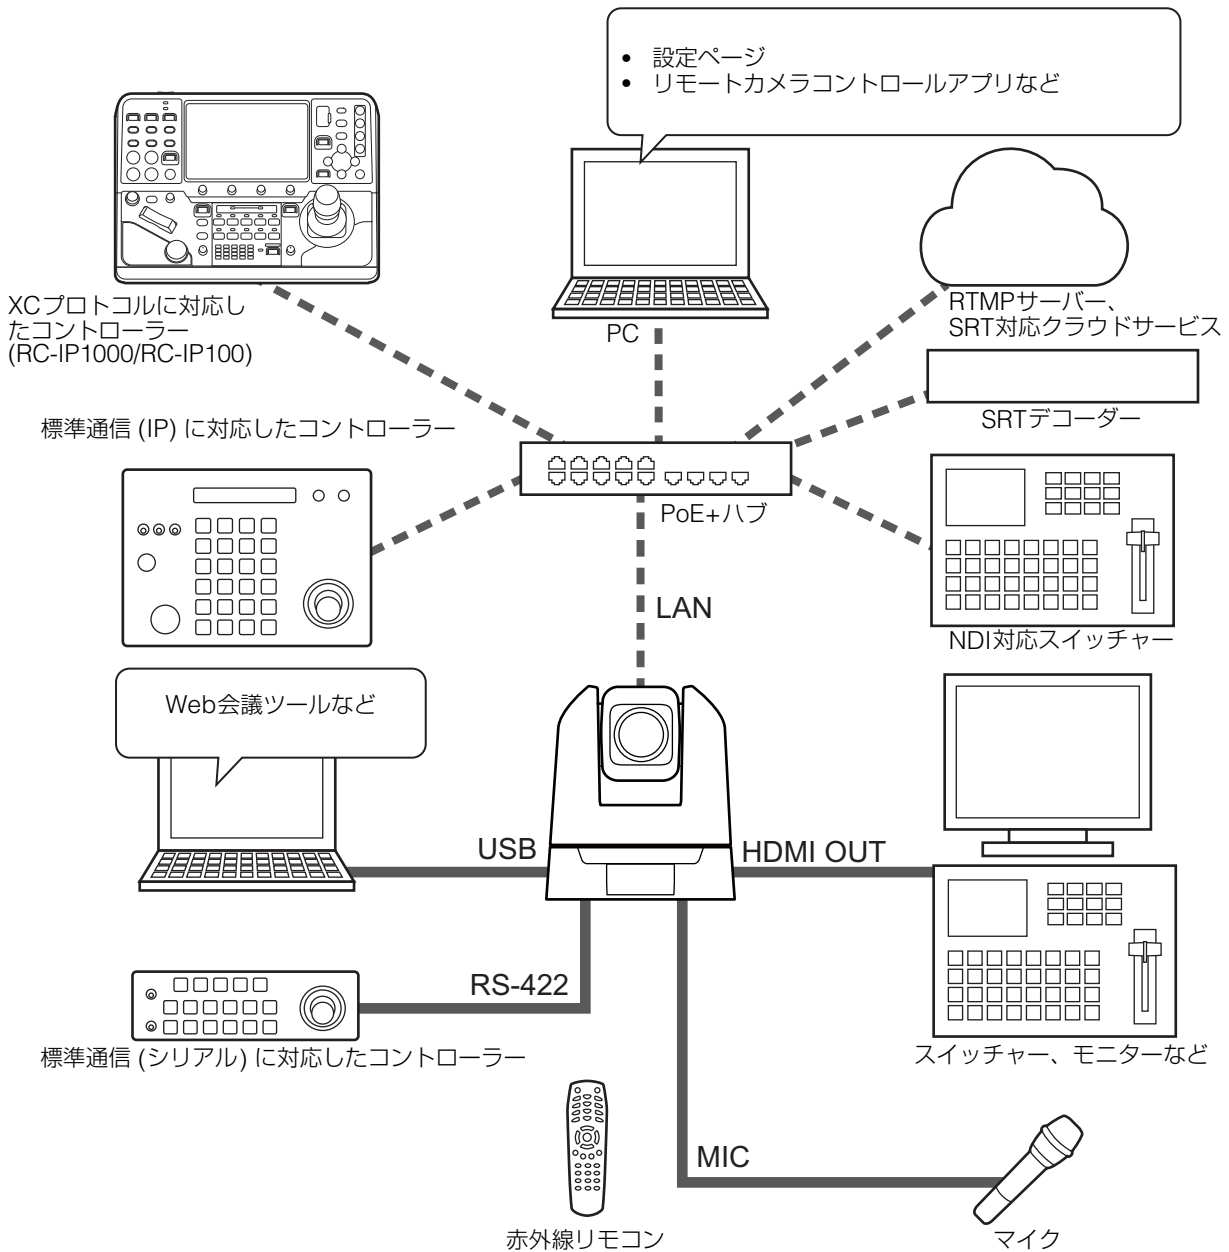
• 設定ページ
• リモートカメラコントロールアプリなど

XCプロトコルに対応したコントローラー (RC-IP1000/RC-IP100)

PC

RTMPサーバー、SRT対応クラウドサービス

SRTデコーダー

標準通信 (IP) に対応したコントローラー

PoE+ハブ

LAN

NDI対応スイッチャー

Web会議ツールなど

USB

HDMI OUT

RS-422

標準通信 (シリアル) に対応したコントローラー

スイッチャー、モニターなど

MIC

赤外線リモコン

マイク